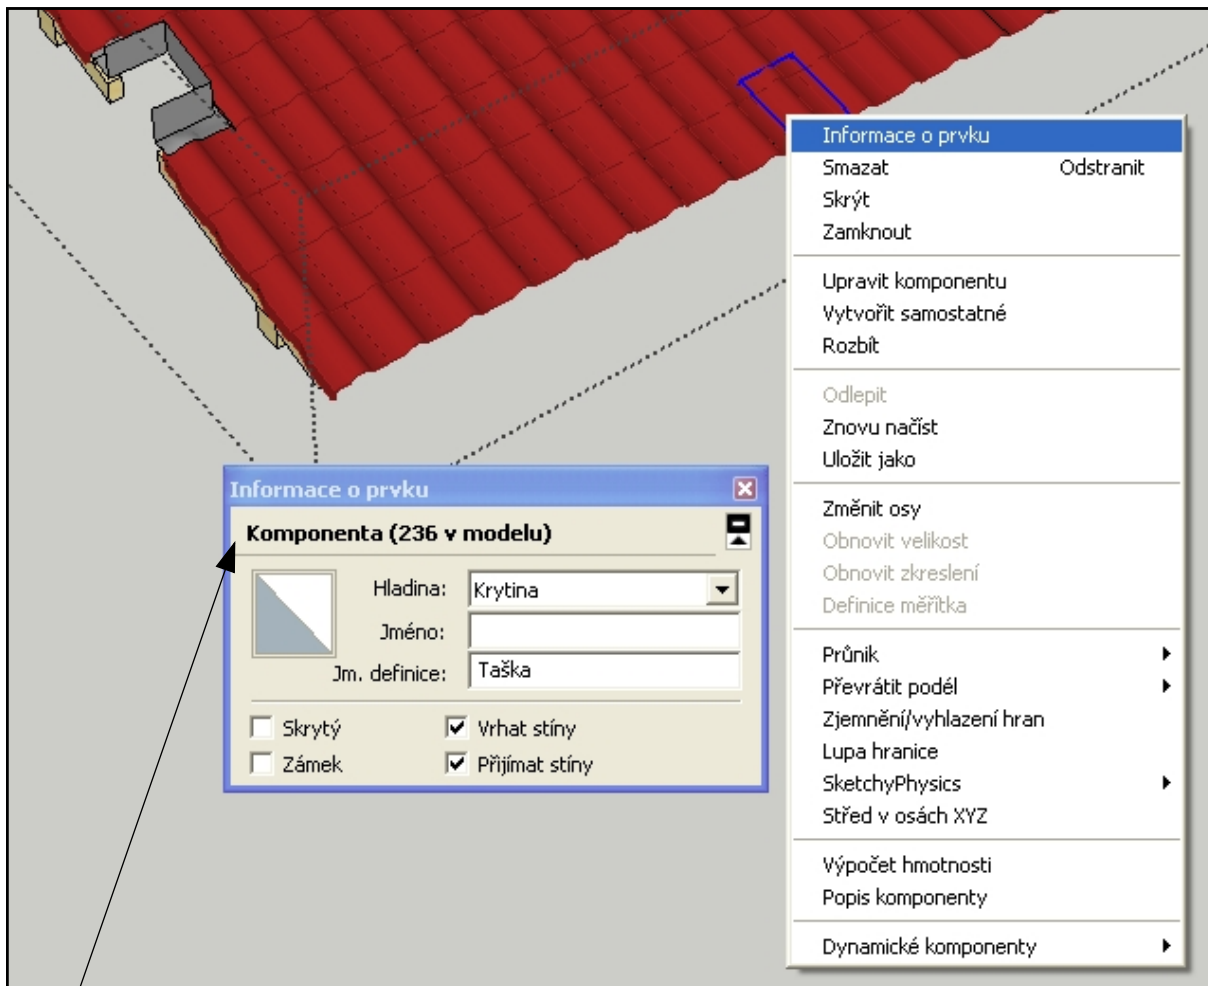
Informace o prvku
Komponenta (236 v modelu)
Hladina: Krytina
Jméno:
Jm. definice: Taška
Skrytý
Vrhat stíny
Zámek
Přijímat stíny

Informace o prvku
Smazat Odstranit
Skrýt
Zamknout
Upravit komponentu
Vytvořit samostatné
Rozbít
Odlepit
Znovu načíst
Uložit jako
Změnit osy
Obnovit velikost
Obnovit zkreslení
Definice měřítka
Průnik
Převrátit podél
Zjemnění/vyhlazení hran
Lupa hranice
SketchyPhysics
Střed v osách XYZ
Výpočet hmotnosti
Popis komponenty
Dynamické komponenty